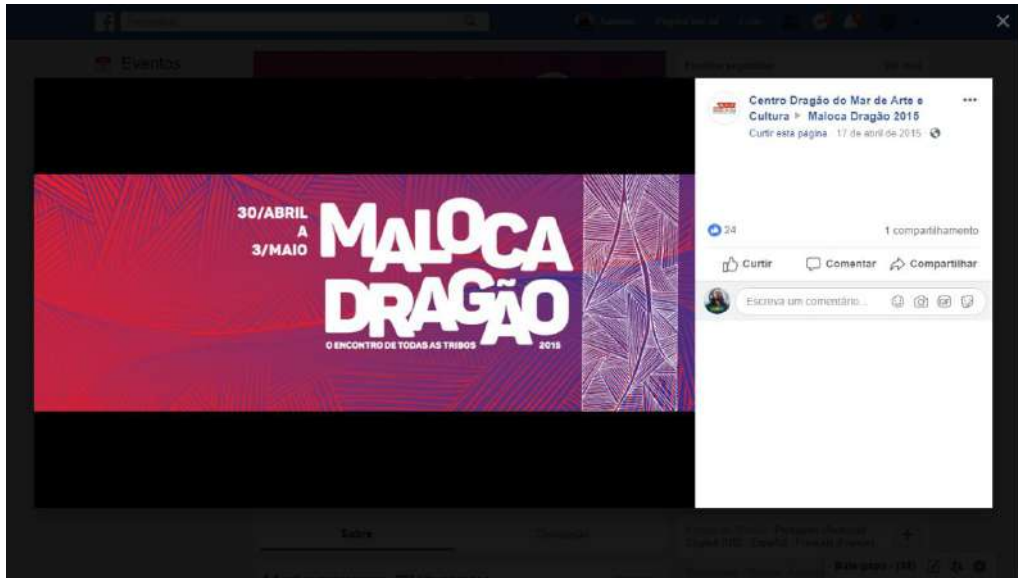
Eventos

30/ABRIL A 3/MAIO

MALOCA DRAGÃO

O ENCONTRO DE TODAS AS TRIBOS

2015

Centro Dragão do Mar de Arte e Cultura ▸ Maloca Dragão 2015

Curtir esta página · 17 de abril de 2015

24

1 compartilhamento

Curtir

Comentar

Compartilhar

Escreva um comentário...

Sobre

Discussão